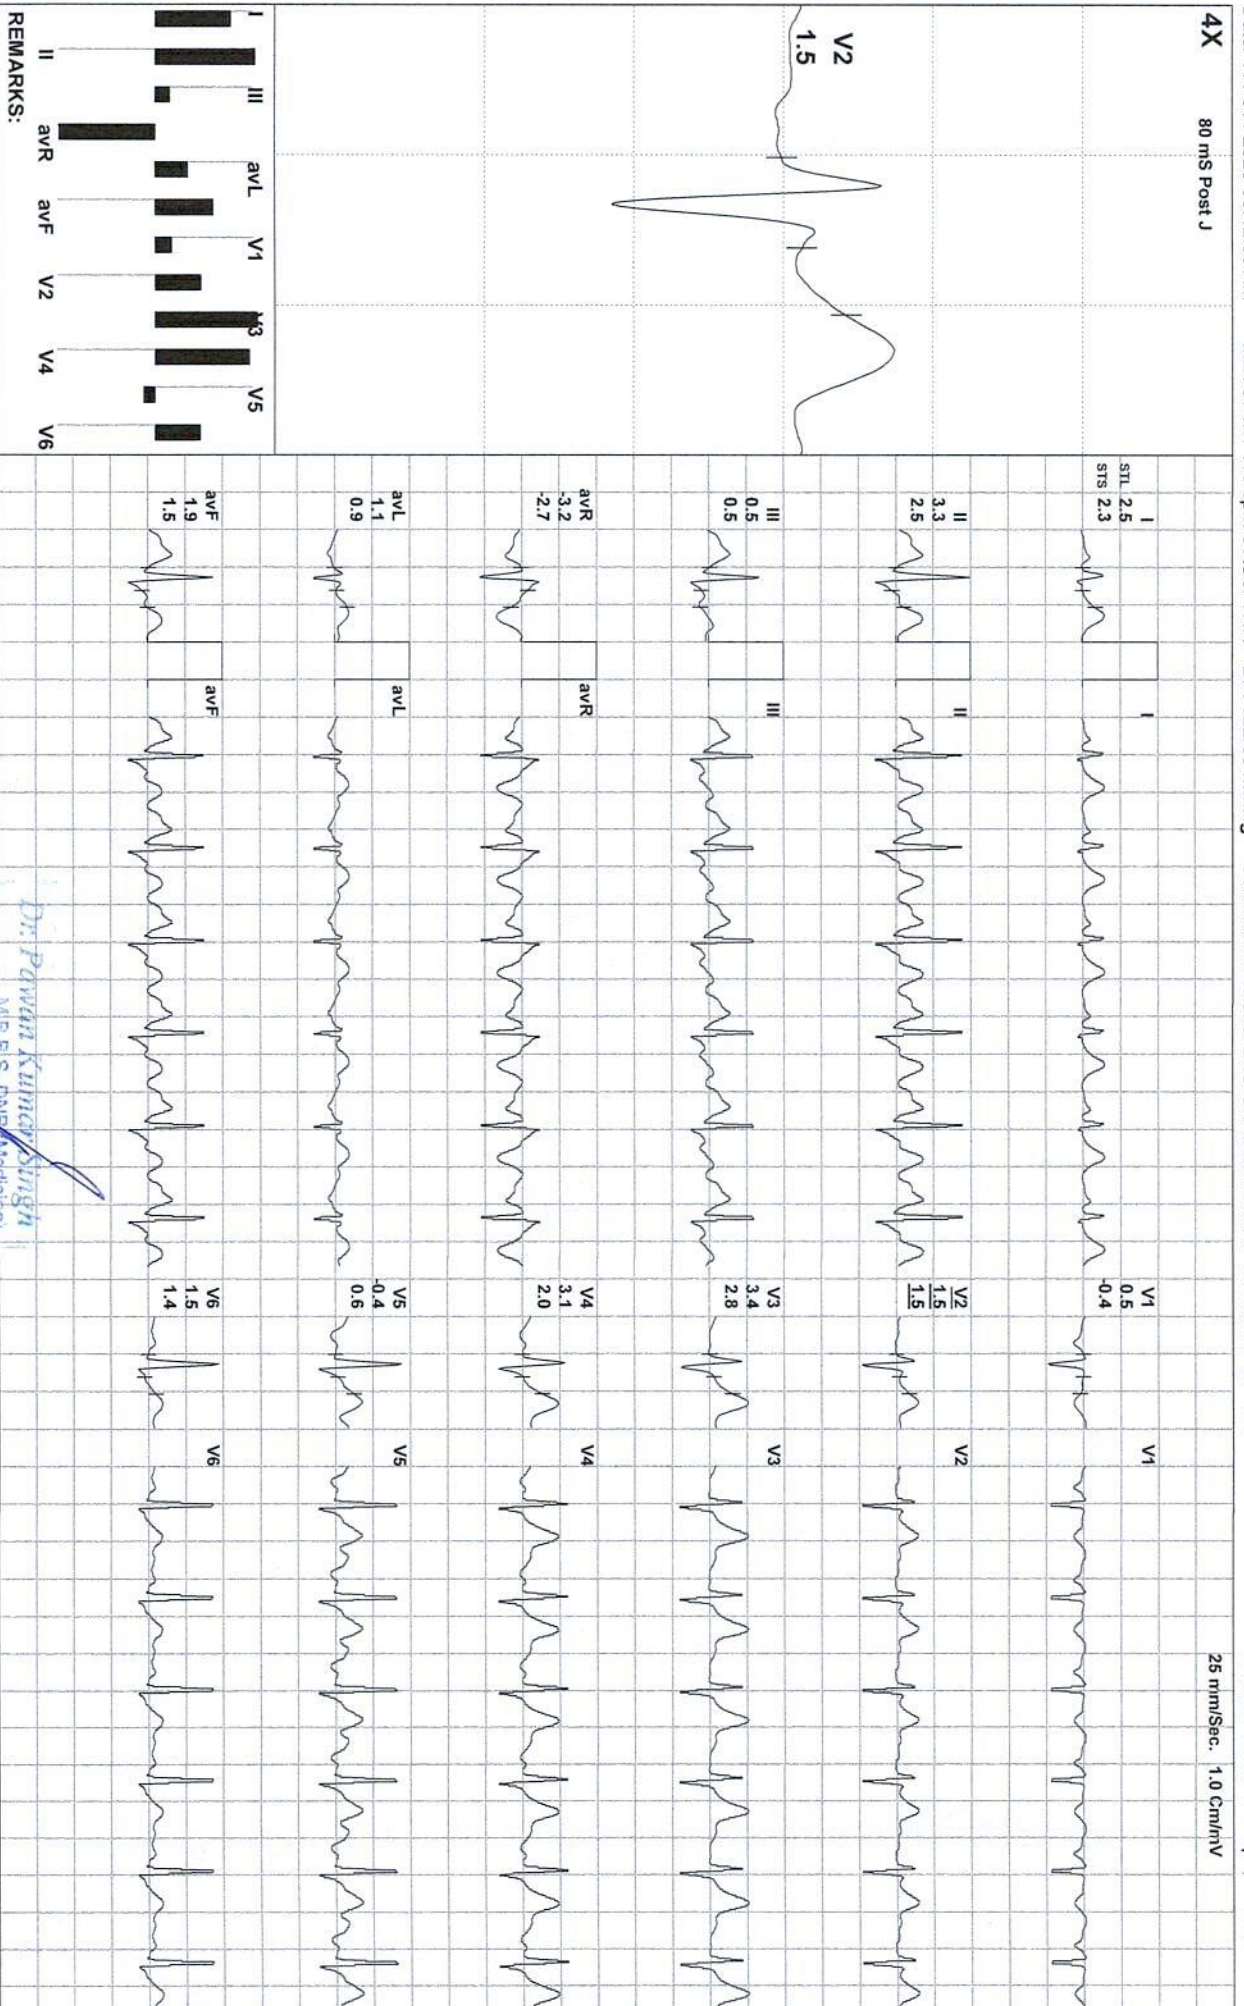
4X 80 mS Post J

V2
1.5

I III avL V1 V3 V5
II avR avF V2 V4 V6
REMARKS:

STL 2.5
STS 2.3
I

II
3.3
2.5

III
0.5
0.5

avR
-3.2
-2.7

avL
1.1
0.9

avF
1.9
1.5

I
II
III
avR
avL
avF

Dr. Pawan Kumar Singh
MBBS, DNB (Medicine)

V1
0.5
-0.4

V2
1.5
1.5

V3
3.4
2.8

V4
3.1
2.0

V5
-0.4
0.6

V6
1.5
1.4

V1
V2
V3
V4
V5
V6

25 mm/Sec. 1.0 Cm/mV